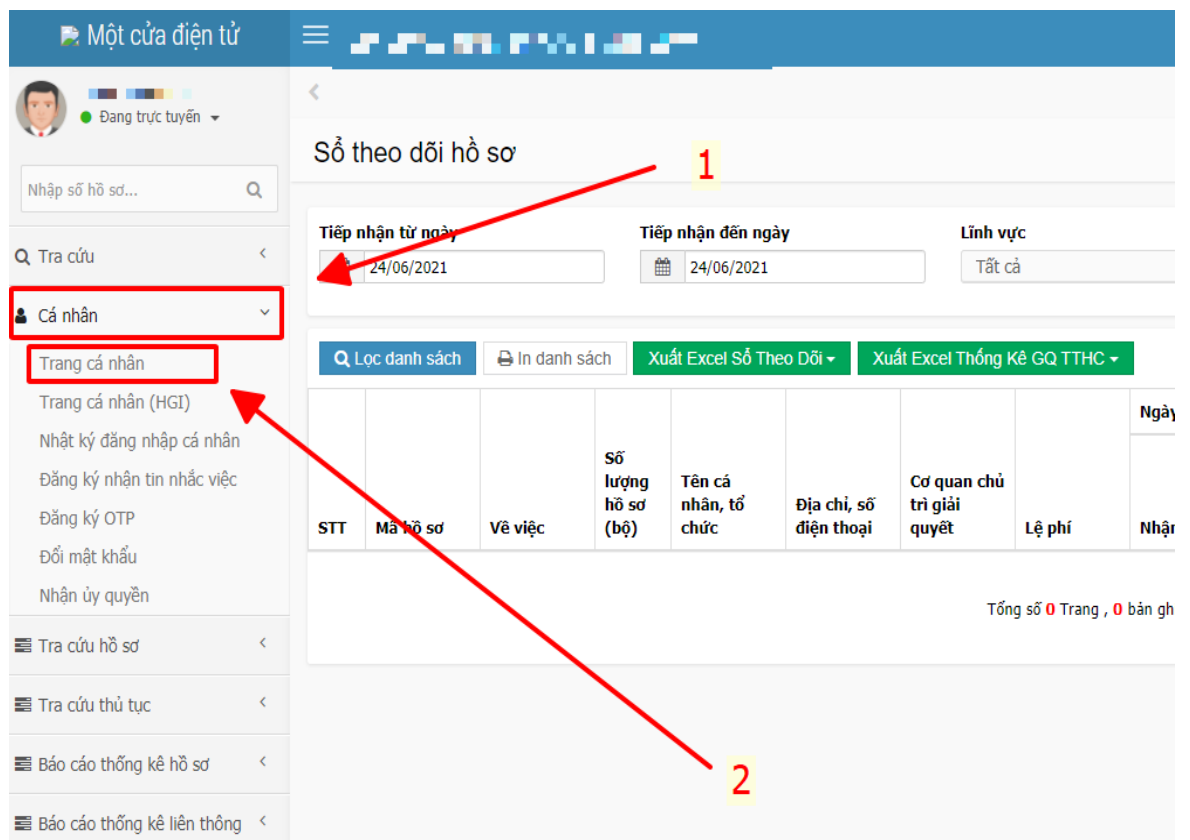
Một cửa điện tử

Đang trực tuyến

Nhập số hồ sơ...

Tra cứu

Cá nhân

Trang cá nhân

Trang cá nhân (HGI)

Nhật ký đăng nhập cá nhân

Đăng ký nhận tin nhắc việc

Đăng ký OTP

Đổi mật khẩu

Nhận ủy quyền

Tra cứu hồ sơ

Tra cứu thủ tục

Báo cáo thống kê hồ sơ

Báo cáo thống kê liên thông

Sổ theo dõi hồ sơ

1

Tiếp nhận từ ngày
24/06/2021

Tiếp nhận đến ngày
24/06/2021

Lĩnh vực
Tất cả

Lọc danh sách
In danh sách
Xuất Excel Sổ Theo Dõi
Xuất Excel Thống Kê GQ TTHC

| STT | Mã hồ sơ | Về việc | Số lượng hồ sơ (bộ) | Tên cá nhân, tổ chức | Địa chỉ, số điện thoại | Cơ quan chủ trì giải quyết | Lệ phí | Ngày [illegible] Nhận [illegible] |
|---|---|---|---|---|---|---|---|---|

Tổng số 0 Trang , 0 bản gh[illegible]

2